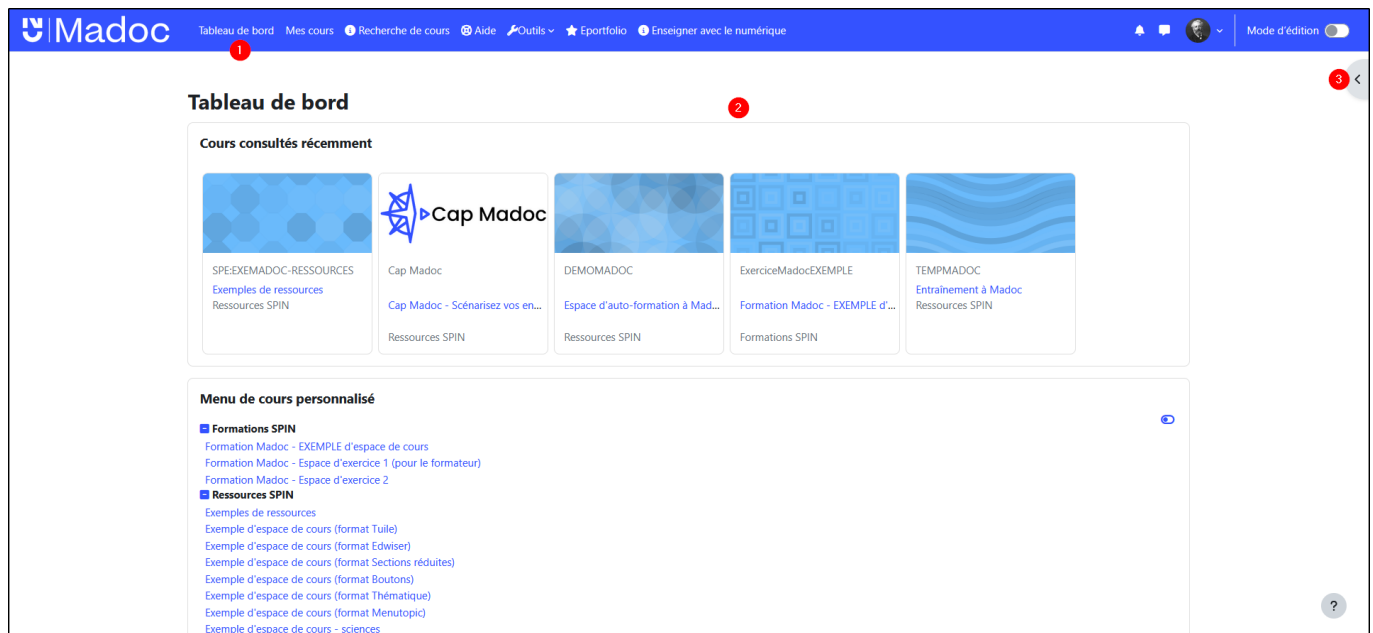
Madoc Tableau de bord Mes cours Recherche de cours Aide Outils Eportfolio Enseigner avec le numérique Mode d'édition

1

3

Tableau de bord

2

Cours consultés récemment

SPE:EXEMADOC-RESSOURCES
Exemples de ressources
Ressources SPIN

Cap Madoc
Cap Madoc
Cap Madoc - Scénarisez vos en...
Ressources SPIN

DEMOMADOC
Espace d'auto-formation à Mad...
Ressources SPIN

ExerciceMadocEXEMPLE
Formation Madoc - EXEMPLE d'...
Formations SPIN

TEMPMADOC
Entraînement à Madoc
Ressources SPIN

Menu de cours personnalisé

Formations SPIN
Formation Madoc - EXEMPLE d'espace de cours
Formation Madoc - Espace d'exercice 1 (pour le formateur)
Formation Madoc - Espace d'exercice 2
Ressources SPIN
Exemples de ressources
Exemple d'espace de cours (format Tuile)
Exemple d'espace de cours (format Edwiser)
Exemple d'espace de cours (format Sections réduites)
Exemple d'espace de cours (format Boutons)
Exemple d'espace de cours (format Thématique)
Exemple d'espace de cours (format Menutopic)
Exemple d'espace de cours - sciences

?